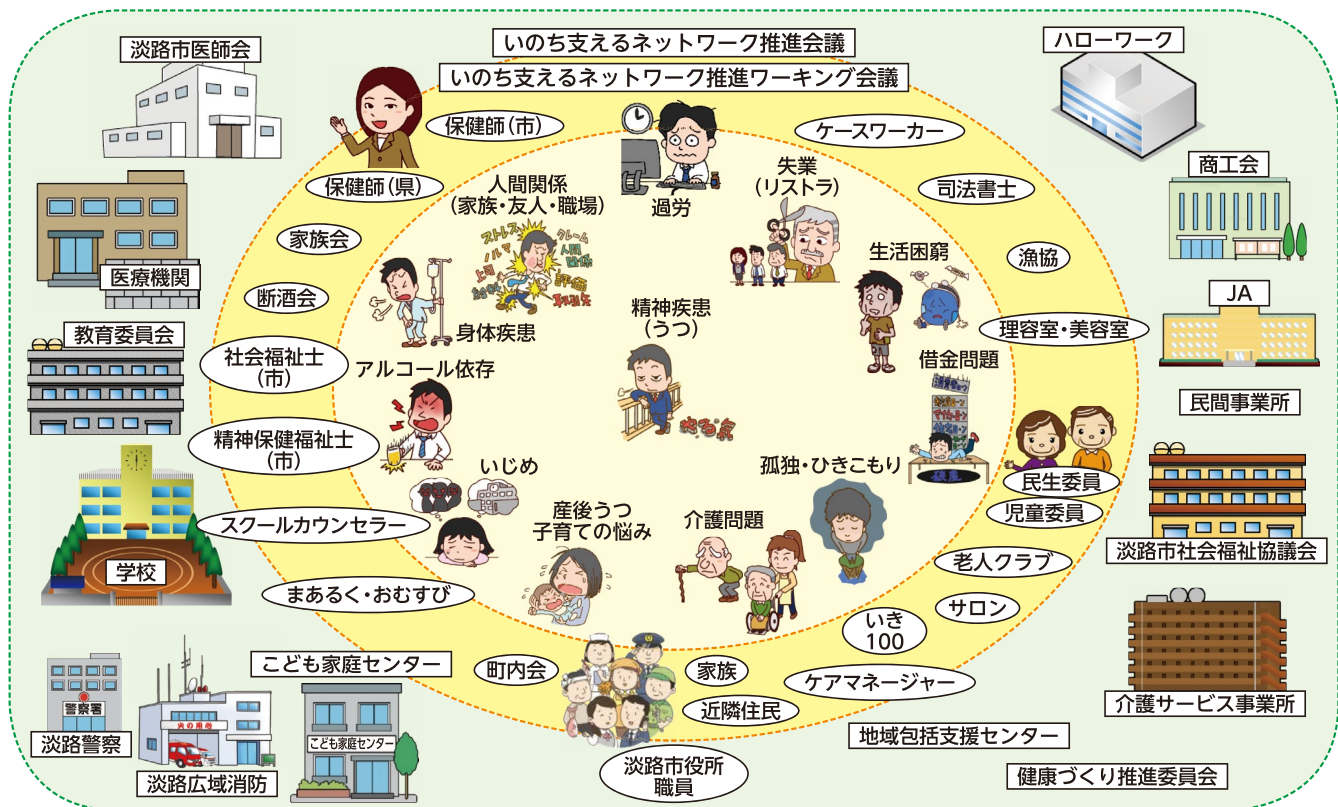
いのち支えるネットワーク推進会議
いのち支えるネットワーク推進ワーキング会議

淡路市医師会
医療機関
教育委員会
学校
淡路警察
警察署
淡路広域消防
こども家庭センター
こども家庭センター
ハローワーク
商工会
JA
民間事業所
淡路市社会福祉協議会
介護サービス事業所
健康づくり推進委員会
地域包括支援センター

保健師(市)
保健師(県)
家族会
断酒会
社会福祉士(市)
精神保健福祉士(市)
スクールカウンセラー
まあるく・おむすび
町内会
家族
近隣住民
淡路市役所職員
ケアマネージャー
いき100
サロン
老人クラブ
児童委員
民生委員
理容室・美容室
漁協
司法書士
ケースワーカー

過労
人間関係
(家族・友人・職場)
ストレス
ノルマ
クレーム
人間関係
上司
給料
評価
異動
失業
(リストラ)
生活困窮
借金問題
身体疾患
精神疾患
(うつ)
アルコール依存
いじめ
孤独・ひきこもり
産後うつ
子育ての悩み
介護問題